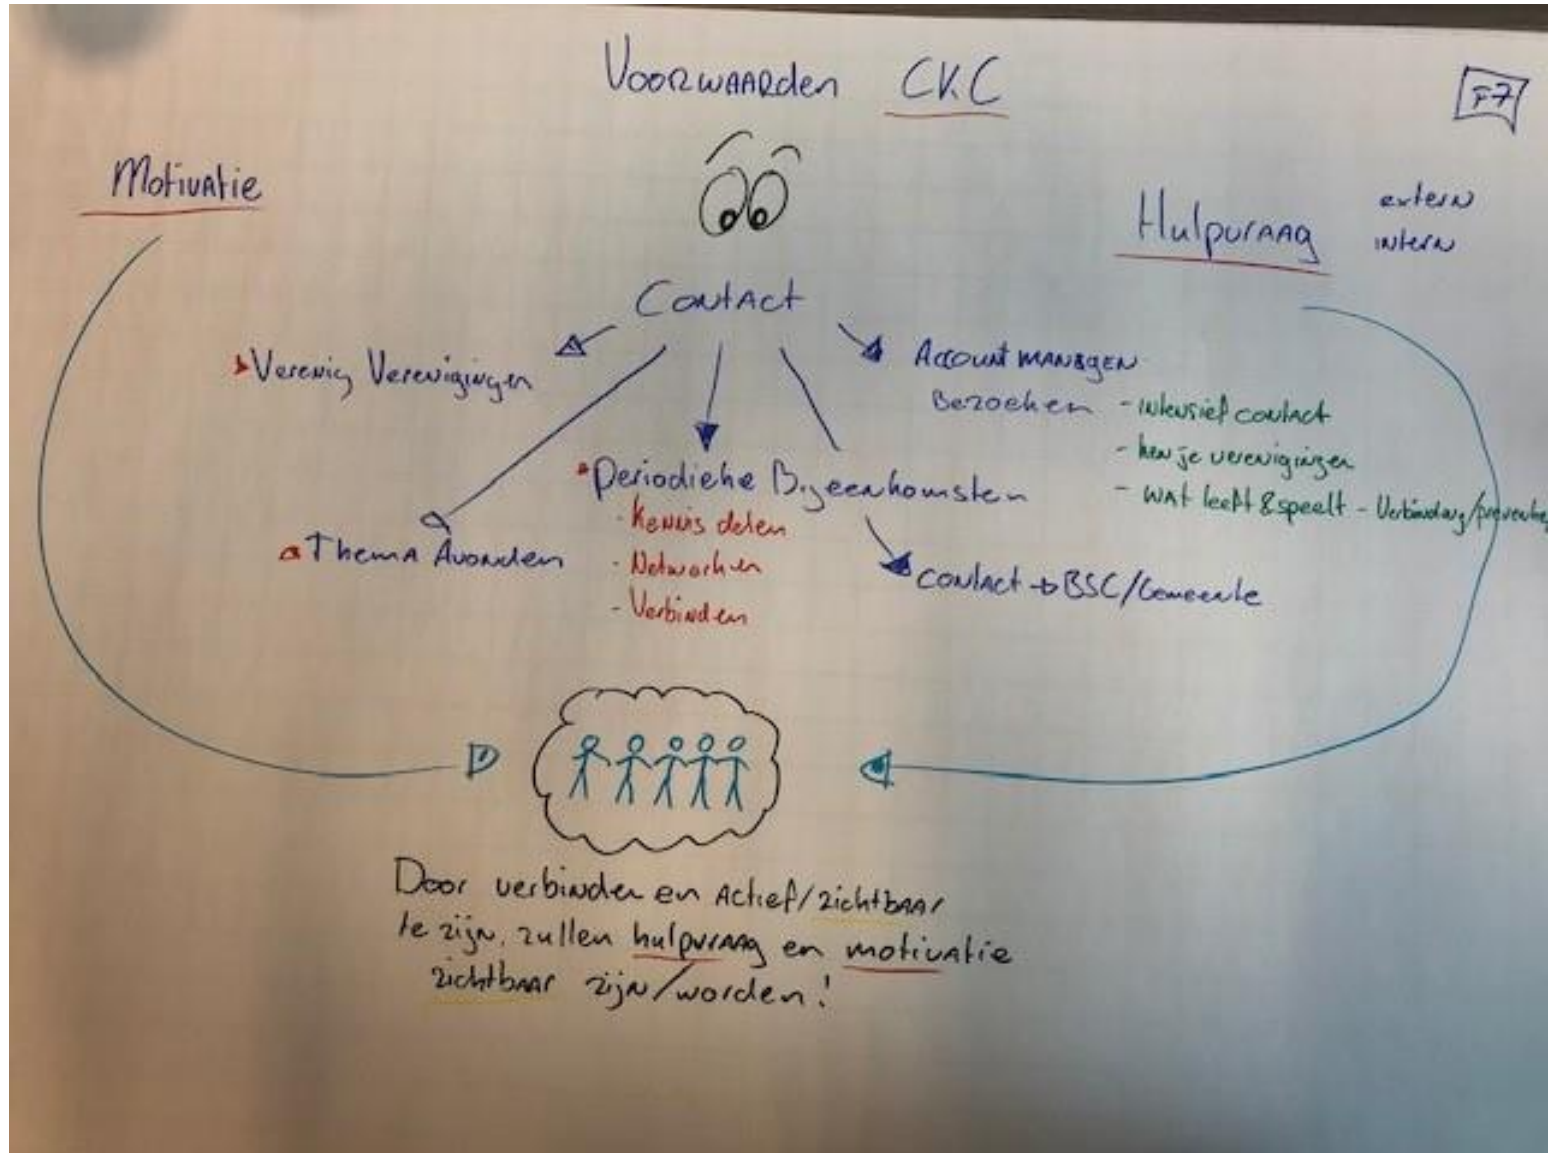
Voorwaarden CKC

F7

Motivatie

Hulpvraag extern intern

Contact

Verenig Verenigingen

Account managen
Bezoeken - intensief contact
- ken je verenigingen
- wat leeft & speelt - Verbinding/preventie

Periodieke Bijeenkomsten
- Kennis delen
- Networken
- Verbinden

Thema Avonden

contact ↔ BSC/Gemeente

Door verbinden en actief/zichtbaar te zijn, zullen hulpvraag en motivatie zichtbaar zijn/worden!